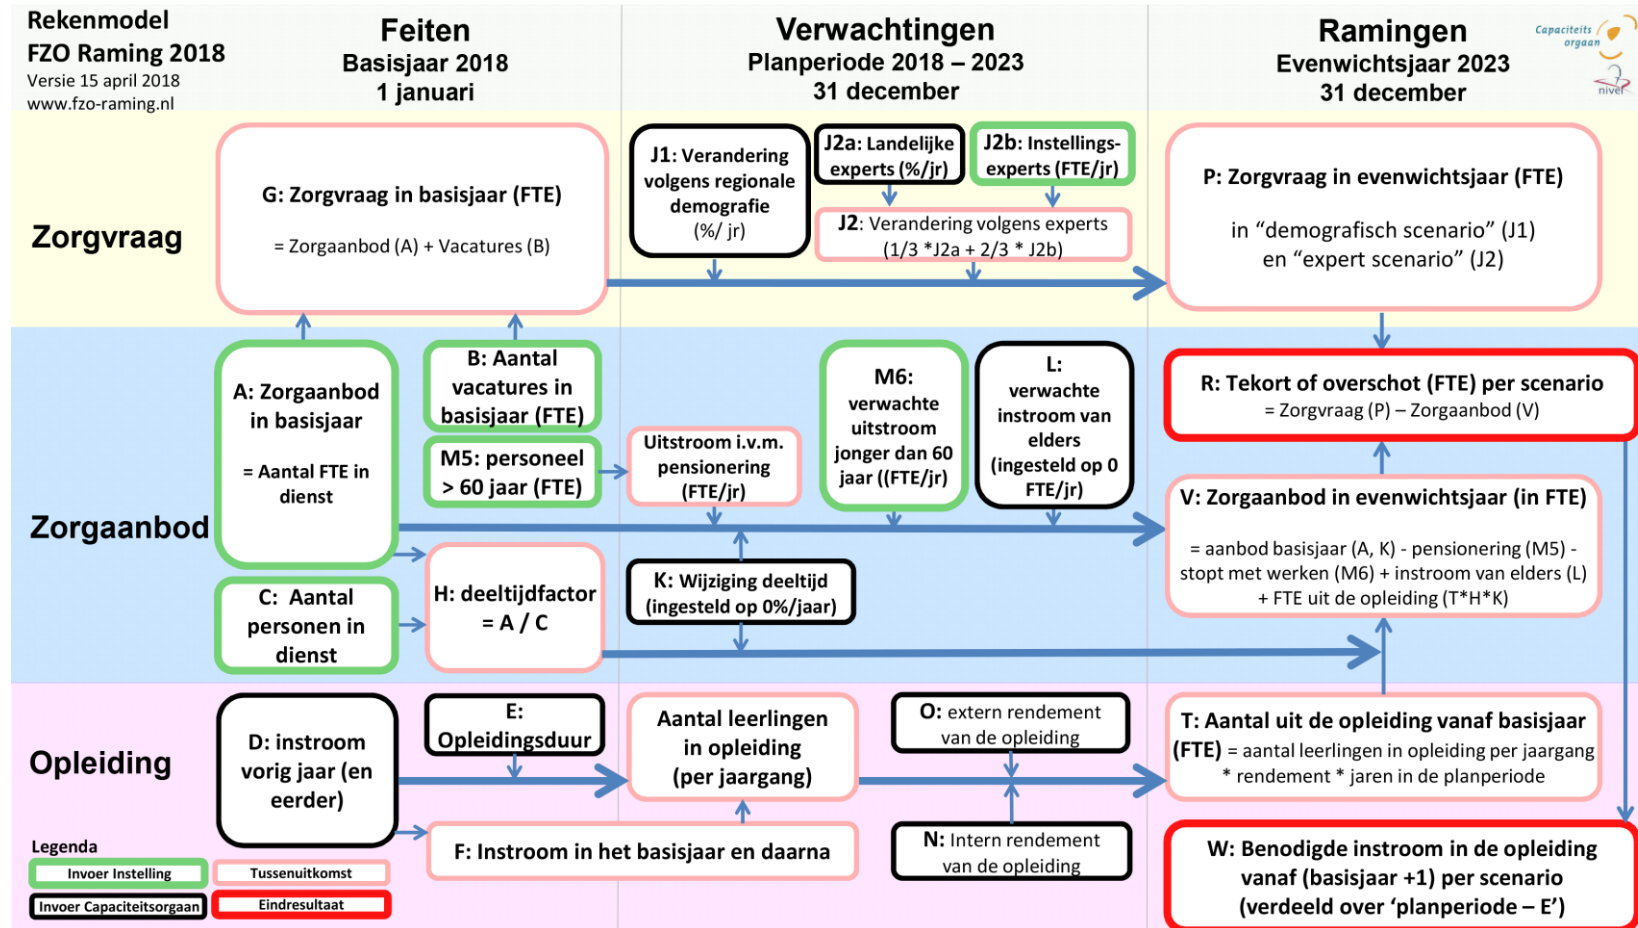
Rekenmodel
FZO Raming 2018
Versie 15 april 2018
www.fzo-raming.nl

Feiten
Basisjaar 2018
1 januari

Verwachtingen
Planperiode 2018 – 2023
31 december

Ramingen
Evenwichtsjaar 2023
31 december

Capaciteits orgaan

nivel

Zorgvraag

G: Zorgvraag in basisjaar (FTE)
= Zorgaanbod (A) + Vacatures (B)

J1: Verandering volgens regionale demografie (%/ jr)

J2a: Landelijke experts (%/jr)

J2b: Instellings-experts (FTE/jr)

J2: Verandering volgens experts (1/3 *J2a + 2/3 * J2b)

P: Zorgvraag in evenwichtsjaar (FTE)
in “demografisch scenario” (J1) en “expert scenario” (J2)

Zorgaanbod

A: Zorgaanbod in basisjaar
= Aantal FTE in dienst

B: Aantal vacatures in basisjaar (FTE)

M5: personeel > 60 jaar (FTE)

Uitstroom i.v.m. pensionering (FTE/jr)

M6: verwachte uitstroom jonger dan 60 jaar ((FTE/jr)

L: verwachte instroom van elders (ingesteld op 0 FTE/jr)

R: Tekort of overschot (FTE) per scenario
= Zorgvraag (P) – Zorgaanbod (V)

V: Zorgaanbod in evenwichtsjaar (in FTE)
= aanbod basisjaar (A, K) - pensionering (M5) - stopt met werken (M6) + instroom van elders (L) + FTE uit de opleiding (T*H*K)

C: Aantal personen in dienst

H: deeltijdfactor = A / C

K: Wijziging deeltijd (ingesteld op 0%/jaar)

Opleiding

D: instroom vorig jaar (en eerder)

E: Opleidingsduur

Aantal leerlingen in opleiding (per jaargang)

O: extern rendement van de opleiding

T: Aantal uit de opleiding vanaf basisjaar (FTE) = aantal leerlingen in opleiding per jaargang * rendement * jaren in de planperiode

F: Instroom in het basisjaar en daarna

N: Intern rendement van de opleiding

W: Benodigde instroom in de opleiding vanaf (basisjaar +1) per scenario (verdeeld over ‘planperiode – E’)

Legenda
Invoer Instelling
Tussenuitkomst
Invoer Capaciteitsorgaan
Eindresultaat